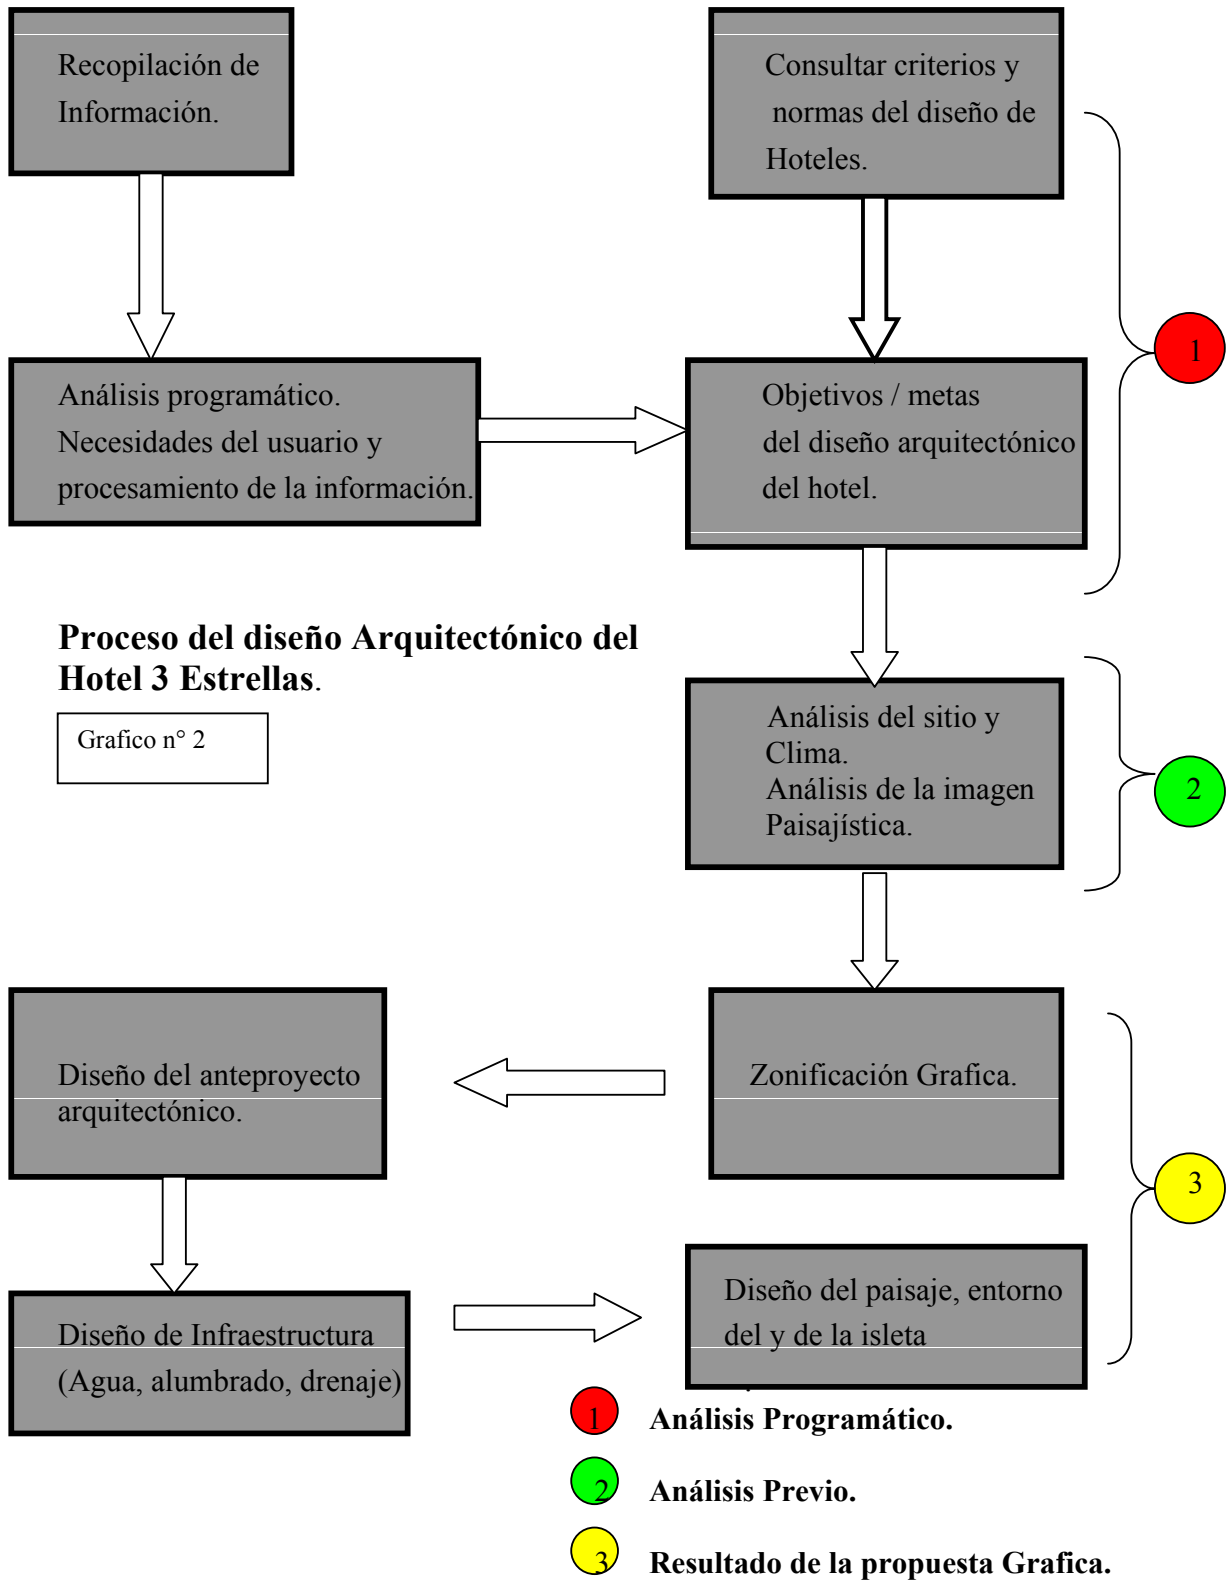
Recopilación de Información.

Consultar criterios y normas del diseño de Hoteles.

Análisis programático. Necesidades del usuario y procesamiento de la información.

Objetivos / metas del diseño arquitectónico del hotel.

1

Proceso del diseño Arquitectónico del Hotel 3 Estrellas.

Grafico n° 2

Análisis del sitio y Clima. Análisis de la imagen Paisajística.

2

Diseño del anteproyecto arquitectónico.

Zonificación Grafica.

3

Diseño de Infraestructura (Agua, alumbrado, drenaje)

Diseño del paisaje, entorno del y de la isleta

1 Análisis Programático.

2 Análisis Previo.

3 Resultado de la propuesta Grafica.